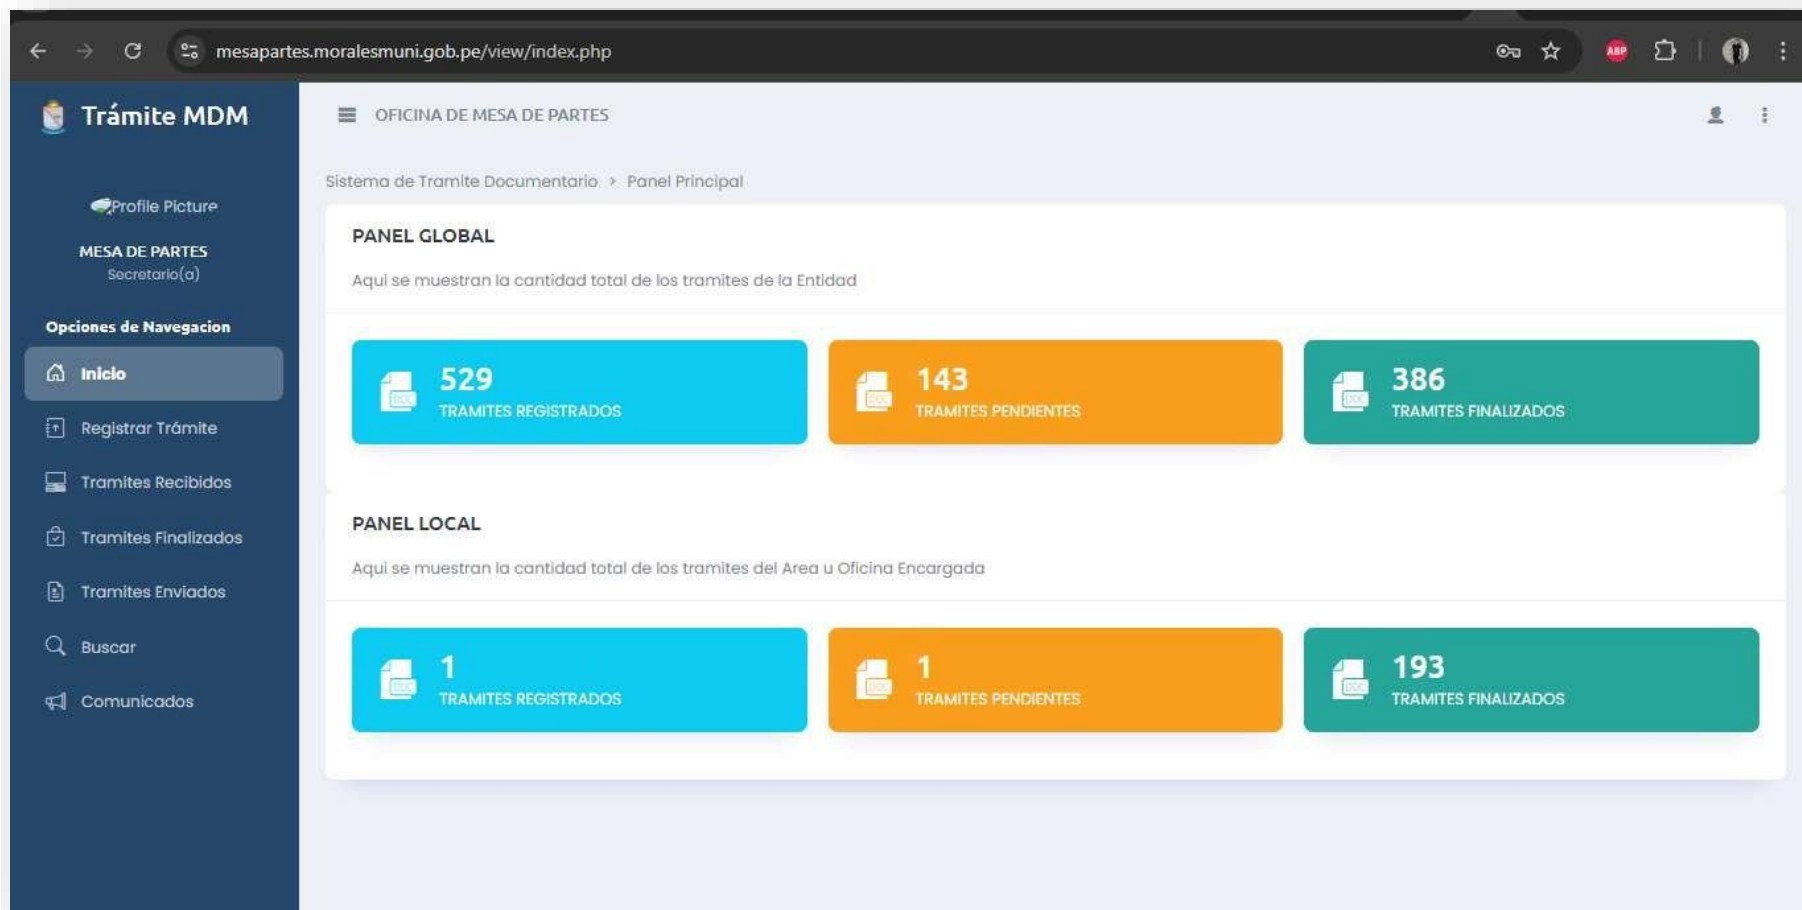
mesapartes.moralesmuni.gob.pe/view/index.php

ABP

Trámite MDM

Profile Picture

MESA DE PARTES
Secretario(a)

Opciones de Navegacion

Inicio

Registrar Trámite

Tramites Recibidos

Tramites Finalizados

Tramites Enviados

Buscar

Comunicados

OFICINA DE MESA DE PARTES

Sistema de Tramite Documentario > Panel Principal

PANEL GLOBAL

Aqui se muestran la cantidad total de los tramites de la Entidad

529
TRAMITES REGISTRADOS

143
TRAMITES PENDIENTES

386
TRAMITES FINALIZADOS

PANEL LOCAL

Aqui se muestran la cantidad total de los tramites del Area u Oficina Encargada

1
TRAMITES REGISTRADOS

1
TRAMITES PENDIENTES

193
TRAMITES FINALIZADOS